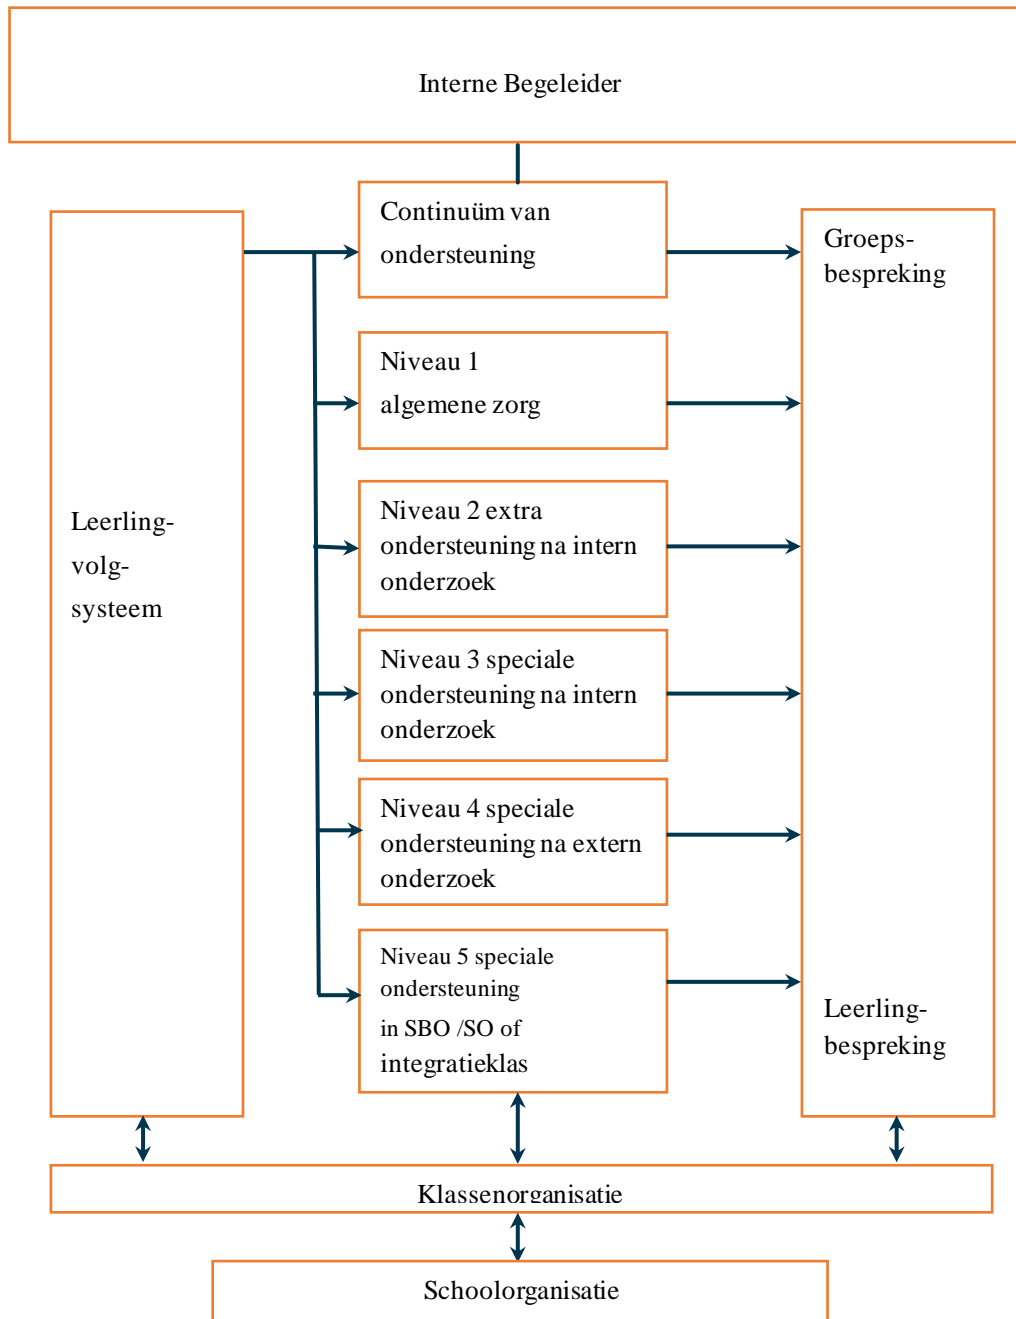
Interne Begeleider

Leerling-volg-systeem

Continuüm van ondersteuning

Niveau 1 algemene zorg

Niveau 2 extra ondersteuning na intern onderzoek

Niveau 3 speciale ondersteuning na intern onderzoek

Niveau 4 speciale ondersteuning na extern onderzoek

Niveau 5 speciale ondersteuning in SBO /SO of integratieklas

Groeps-bespreking

Leerling-bespreking

Klassenorganisatie

Schoolorganisatie